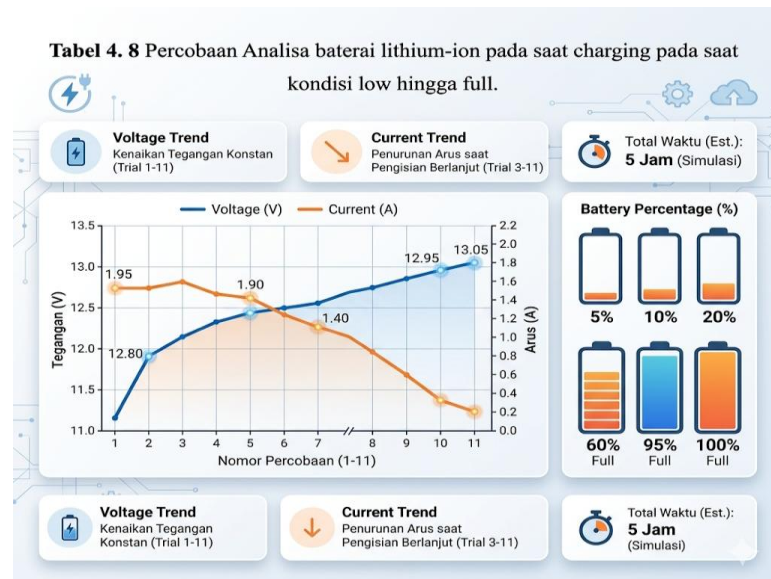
**Tabel 4. 8** Percobaan Analisa baterai lithium-ion pada saat charging pada saat kondisi low hingga full.

Voltage Trend
Kenaikan Tegangan Konstan (Trial 1-11)

Current Trend
Penurunan Arus saat Pengisian Berlanjut (Trial 3-11)

Total Waktu (Est.):
5 Jam (Simulasi)

Voltage (V) Current (A)

Tegangan (V)
13.5
13.0
12.5
12.0
11.5
11.0

Arus (A)
2.2
2.0
1.8
1.6
1.4
1.2
1.0
0.8
0.6
0.4
0.2
0.0

1.95
1.90
1.40
12.80
12.95
13.05

1 2 3 4 5 6 7 8 9 10 11
Nomor Percobaan (1-11)

Battery Percentage (%)
5% 10% 20%
60% Full 95% Full 100% Full

Voltage Trend
Kenaikan Tegangan Konstan (Trial 1-11)

Current Trend
Penurunan Arus saat Pengisian Berlanjut (Trial 3-11)

Total Waktu (Est.):
5 Jam (Simulasi)